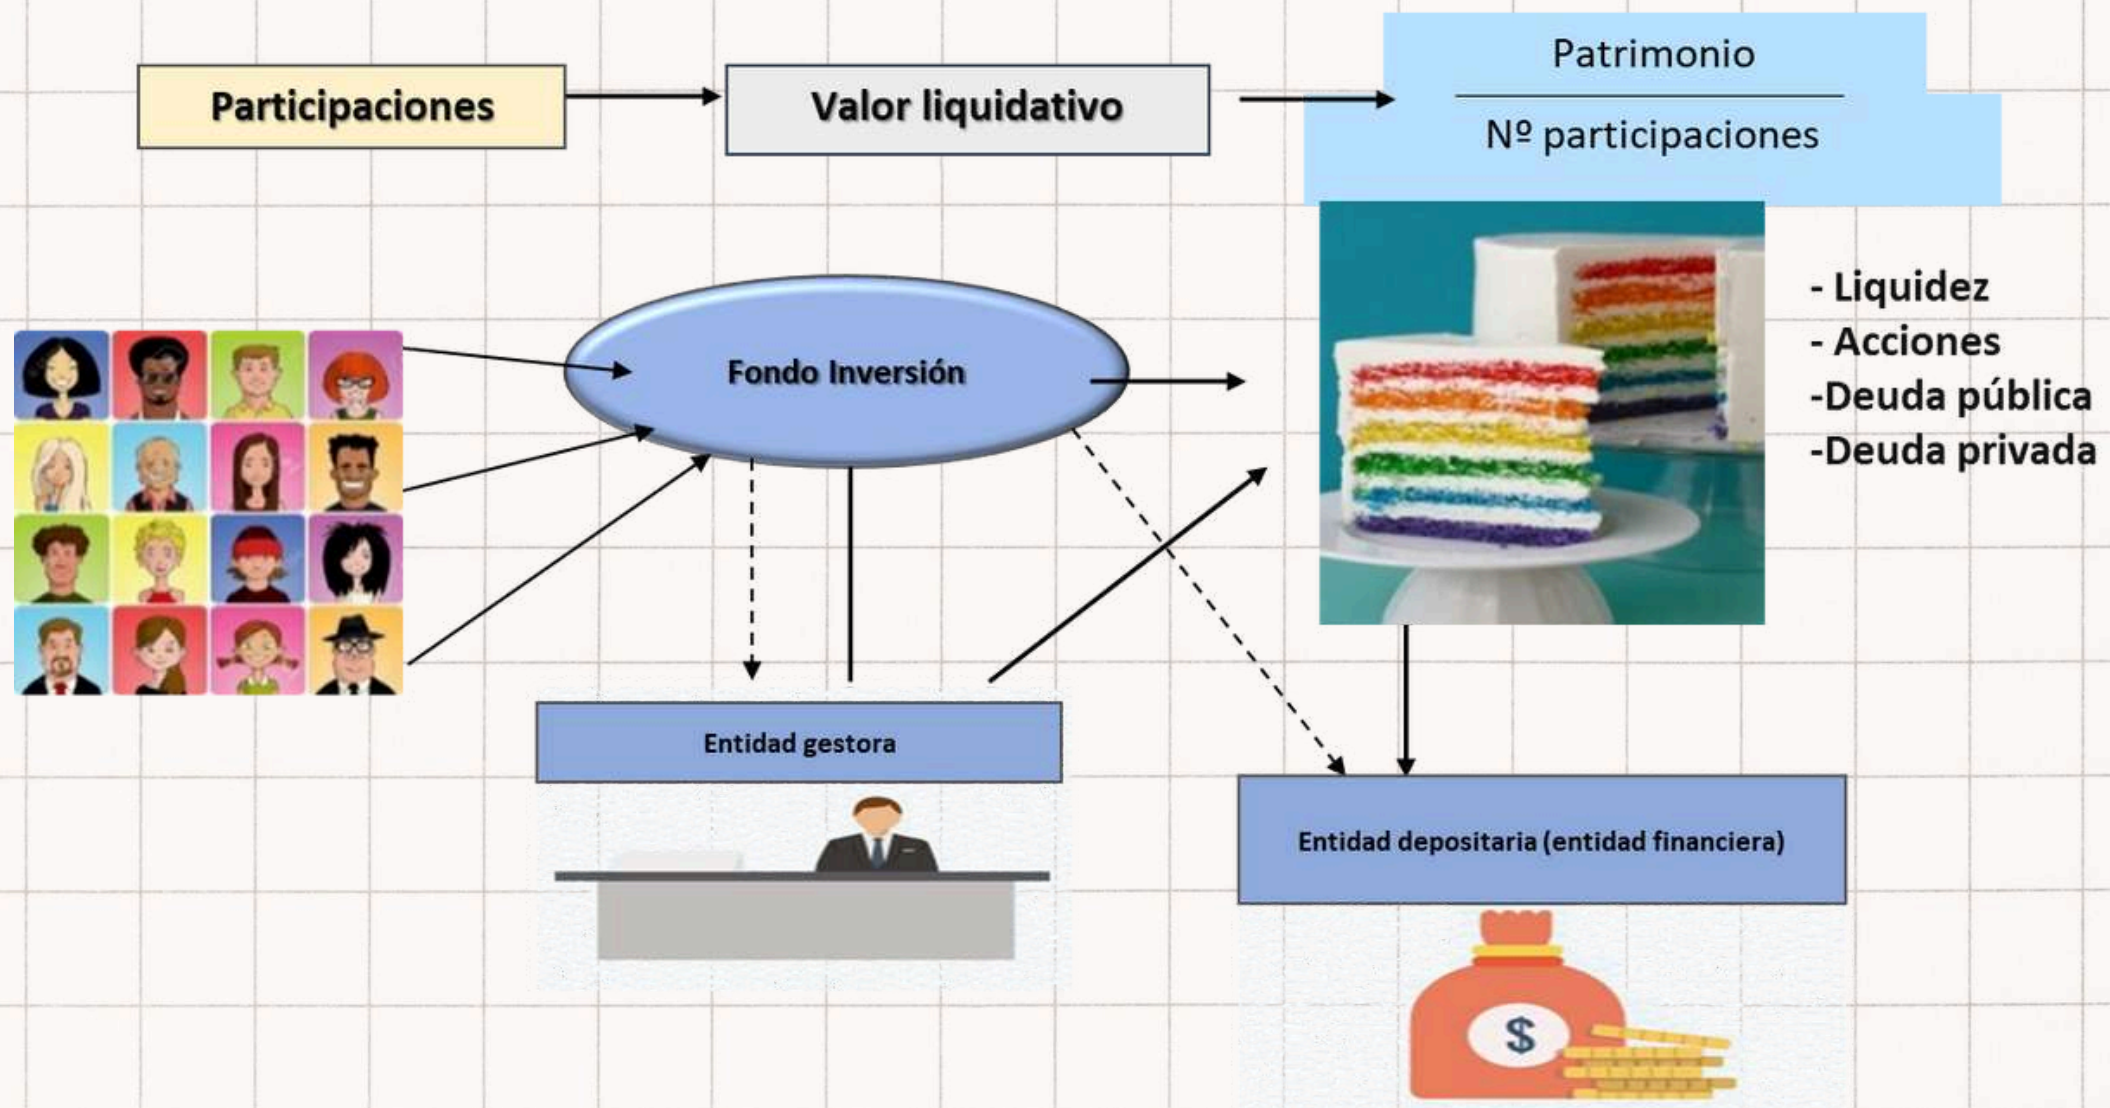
Participaciones

Valor liquidativo

$\frac{\text{Patrimonio}}{\text{Nº participaciones}}$

Fondo Inversión

- Liquidez
- Acciones
-Deuda pública
-Deuda privada

Entidad gestora

Entidad depositaria (entidad financiera)

$